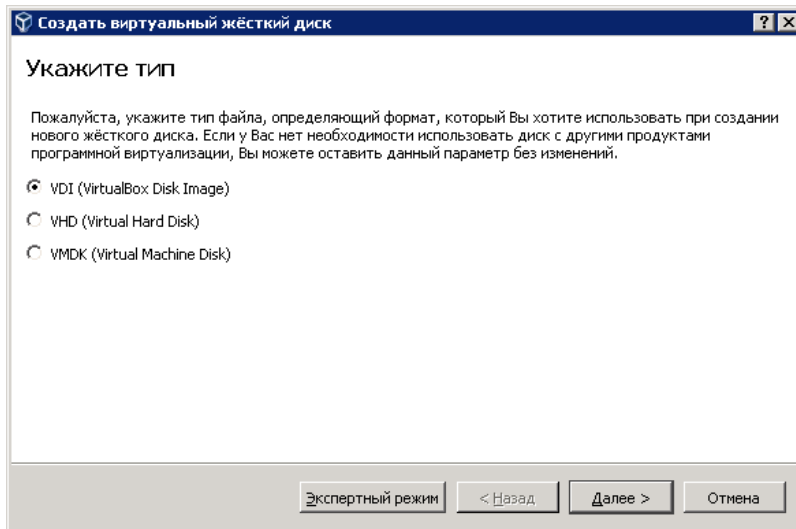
Создать виртуальный жёсткий диск

?

Укажите тип

Пожалуйста, укажите тип файла, определяющий формат, который Вы хотите использовать при создании нового жёсткого диска. Если у Вас нет необходимости использовать диск с другими продуктами программной виртуализации, Вы можете оставить данный параметр без изменений.

VDI (VirtualBox Disk Image)

VHD (Virtual Hard Disk)

VMDK (Virtual Machine Disk)

Экспертный режим

< Назад

Далее >

Отмена